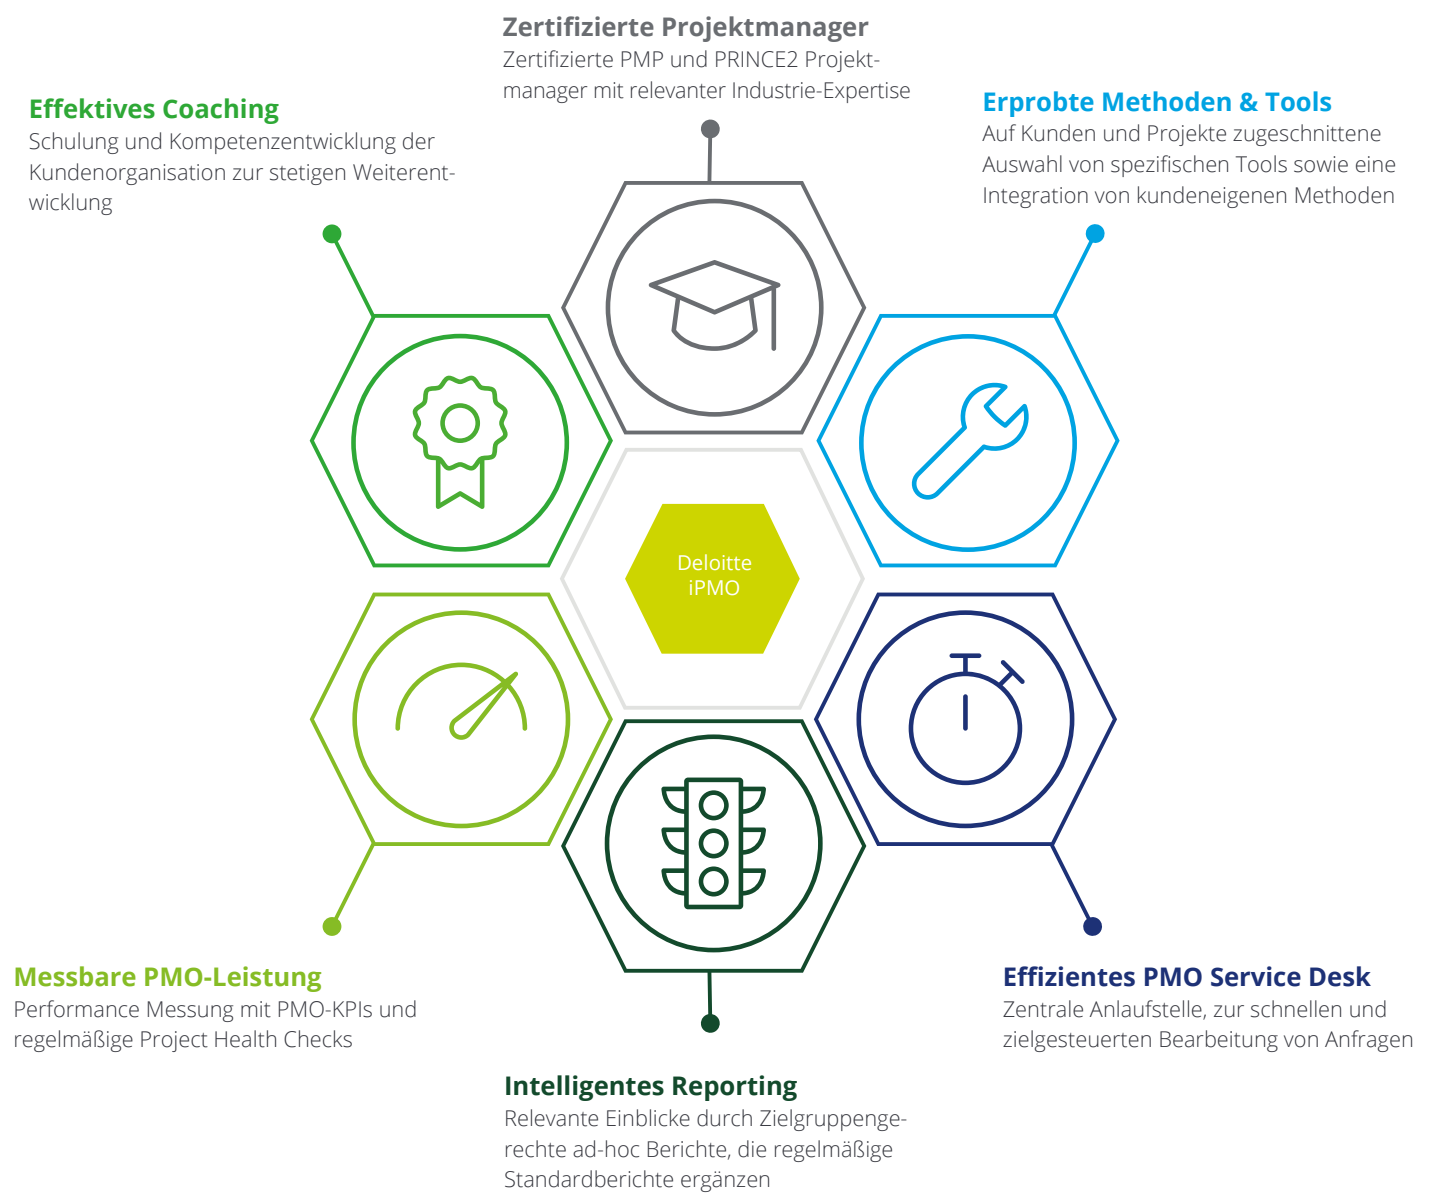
Zertifizierte Projektmanager
Zertifizierte PMP und PRINCE2 Projektmanager mit relevanter Industrie-Expertise

Effektives Coaching
Schulung und Kompetenzentwicklung der Kundenorganisation zur stetigen Weiterentwicklung

Erprobte Methoden & Tools
Auf Kunden und Projekte zugeschnittene Auswahl von spezifischen Tools sowie eine Integration von kundeneigenen Methoden

Deloitte iPMO

Messbare PMO-Leistung
Performance Messung mit PMO-KPIs und regelmäßige Project Health Checks

Effizientes PMO Service Desk
Zentrale Anlaufstelle, zur schnellen und zielgesteuerten Bearbeitung von Anfragen

Intelligentes Reporting
Relevante Einblicke durch Zielgruppengerechte ad-hoc Berichte, die regelmäßige Standardberichte ergänzen